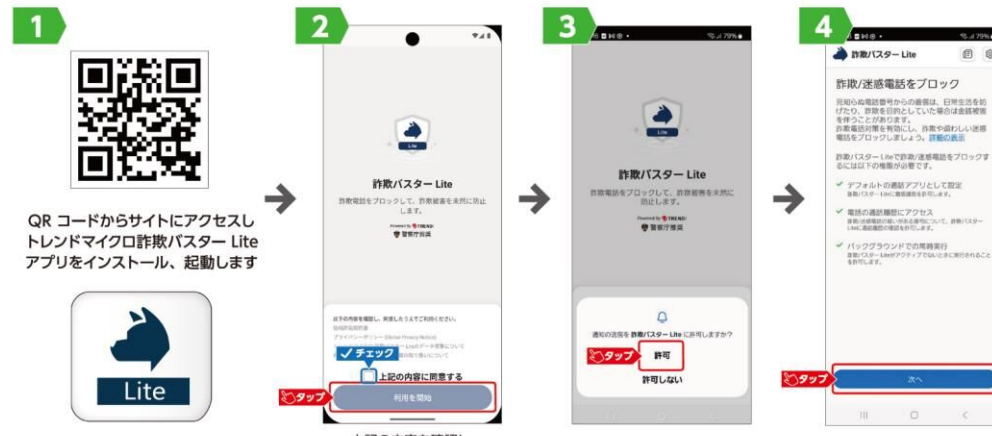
1

QR コードからサイトにアクセスし トレンドマイクロ詐欺バスター Lite アプリをインストール、起動します

Lite

2

詐欺バスター Lite

詐欺電話をブロックして、詐欺被害を未然に防止します。

Powered by TREND

警察庁推奨

以下の内容を確認し、実施したうえでご利用ください。

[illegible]

✓チェック

上記の内容に同意する

タップ

利用を開始

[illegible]

3

詐欺バスター Lite

詐欺電話をブロックして、詐欺被害を未然に防止します。

Powered by TREND

警察庁推奨

通知の送信を 詐欺バスター Lite に許可しますか?

タップ

許可

許可しない

4

詐欺バスター Lite

詐欺/迷惑電話をブロック

見知らぬ電話番号からの着信は、日常生活を妨げたり、詐欺を目的としていた場合は金銭被害を伴うことがあります。詐欺電話対策を有効にし、詐欺や疑わしい迷惑電話をブロックしましょう。詳細の表示

詐欺バスター Liteで詐欺/迷惑電話をブロックするには以下の権限が必要です。

✓ デフォルトの通話アプリとして設定
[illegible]

✓ 電話の通話履歴にアクセス
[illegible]

✓ バックグラウンドでの常時実行
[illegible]

タップ

次へ